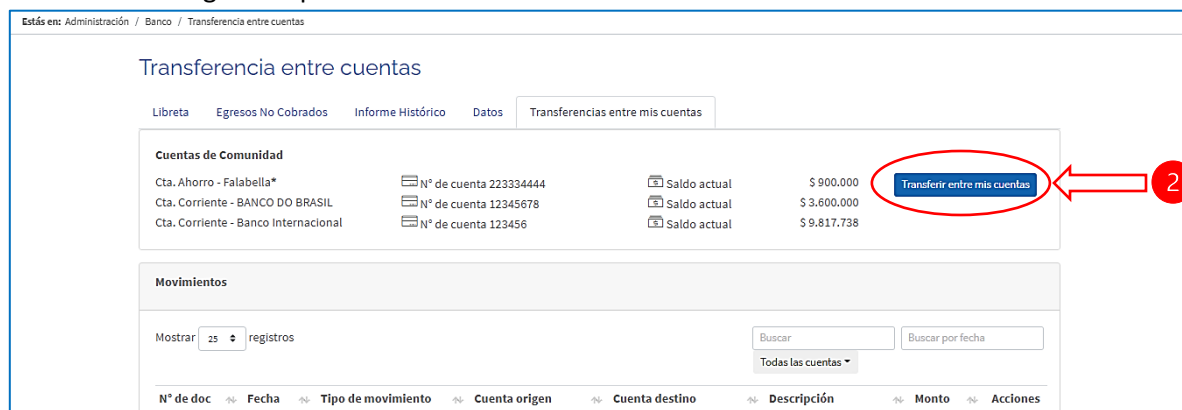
Estás en: Administración / Banco / Transferencia entre cuentas

Transferencia entre cuentas

Libreta | Egresos No Cobrados | Informe Histórico | Datos | Transferencias entre mis cuentas

Cuentas de Comunidad

| | | | |
|---|---|---|---|
| Cta. Ahorro - Falabella* | N° de cuenta 223334444 | Saldo actual | $ 900.000 |
| Cta. Corriente - BANCO DO BRASIL | N° de cuenta 12345678 | Saldo actual | $ 3.600.000 |
| Cta. Corriente - Banco Internacional | N° de cuenta 123456 | Saldo actual | $ 9.817.738 |

Transferir entre mis cuentas

2

Movimientos

Mostrar 25 registros

Buscar

Buscar por fecha

Todas las cuentas

| N° de doc | Fecha | Tipo de movimiento | Cuenta origen | Cuenta destino | Descripción | Monto | Acciones |
|---|---|---|---|---|---|---|---|